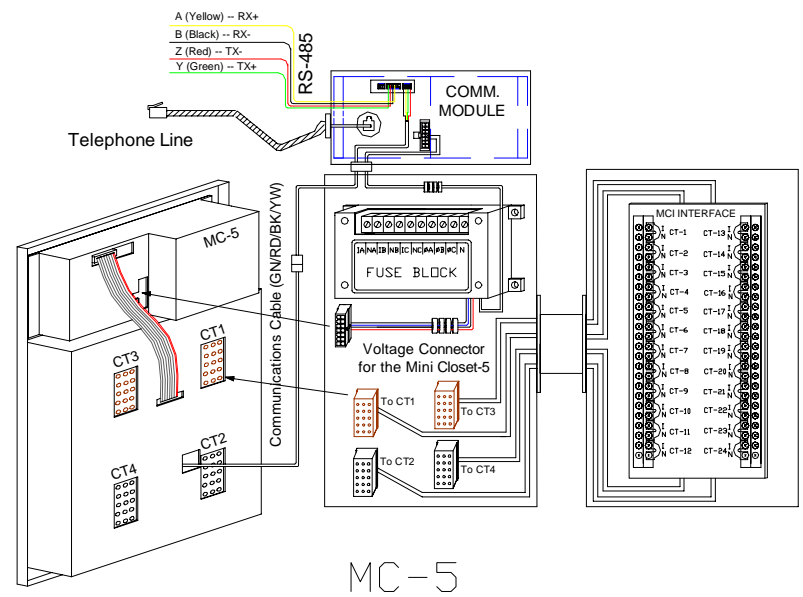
A (Yellow) -- RX+
B (Black) -- RX-
Z (Red) -- TX-
Y (Green) -- TX+
RS-485
COMM. MODULE
Telephone Line
MC-5
Communications Cable (GN/RD/BK/YW)
1A NA 1B NB 1C NC 6A 6B 6C N
FUSE BLOCK
Voltage Connector for the Mini Closet-5
CT1
CT3
CT2
CT4
To CT1
To CT3
To CT2
To CT4
MCI INTERFACE
CT-1 CT-13
CT-2 CT-14
CT-3 CT-15
CT-4 CT-16
CT-5 CT-17
CT-6 CT-18
CT-7 CT-19
CT-8 CT-20
CT-9 CT-21
CT-10 CT-22
CT-11 CT-23
CT-12 CT-24
MC-5